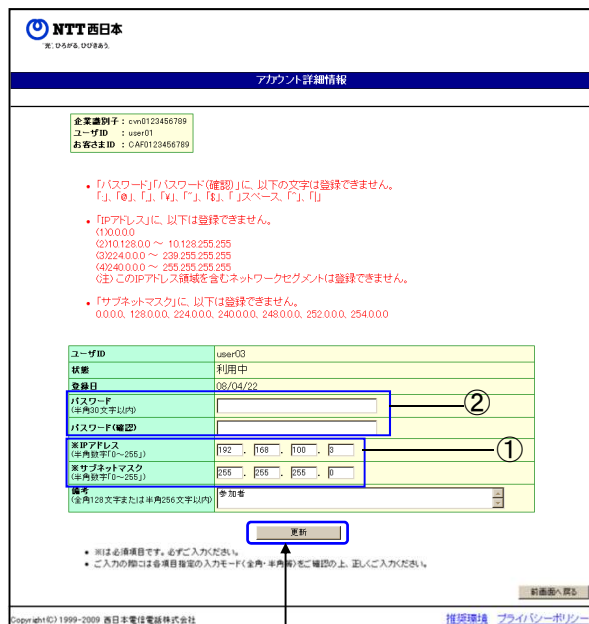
NTT西日本
"光"、ひろがる。ひびきあう。

アカウント詳細情報

企業識別子 : cvn0123456789
ユーザID : user01
お客さまID : CAF0123456789

・「パスワード」「パスワード(確認)」に、以下の文字は登録できません。
「.」、「@」、「,」、「¥」、「"」、「$」、「 」スペース、「^」、「|」

・「IPアドレス」に、以下は登録できません。
(1)0.0.0.0
(2)10.128.0.0 ～ 10.128.255.255
(3)224.0.0.0 ～ 239.255.255.255
(4)240.0.0.0 ～ 255.255.255.255
(注) このIPアドレス領域を含むネットワークセグメントは登録できません。

・「サブネットマスク」に、以下は登録できません。
0.0.0.0、128.0.0.0、224.0.0.0、240.0.0.0、248.0.0.0、252.0.0.0、254.0.0.0

| ユーザID | user03 |
|---|---|
| 状態 | 利用中 |
| 登録日 | 08/04/22 |
| パスワード (半角30文字以内) | |
| パスワード(確認) | |
| ※IPアドレス (半角数字「0～255」) | 192 . 168 . 100 . 3 |
| ※サブネットマスク (半角数字「0～255」) | 255 . 255 . 255 . 0 |
| 備考 (全角128文字または半角256文字以内) | 参加者 |

②
①

更新

・※は必須項目です。必ずご入力ください。
・ご入力の際には各項目指定の入力モード(全角・半角等)をご確認の上、正しくご入力ください。

前画面へ戻る

Copyright(C) 1999-2009 西日本電信電話株式会社

推奨環境 プライバシーポリシー